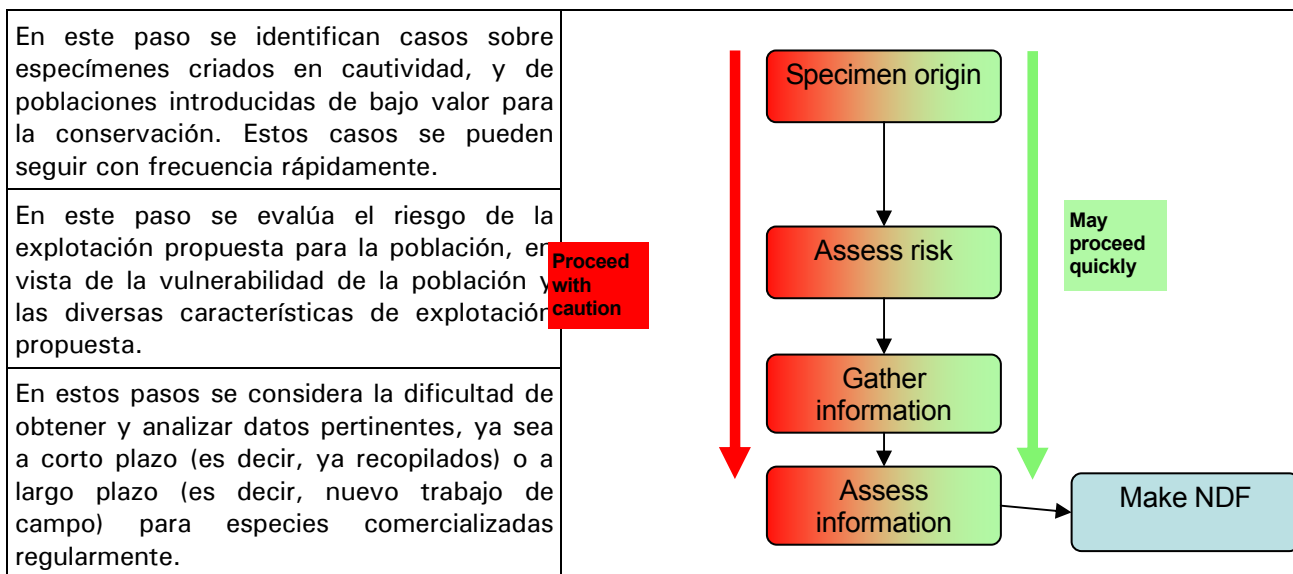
En este paso se identifican casos sobre especímenes criados en cautividad, y de poblaciones introducidas de bajo valor para la conservación. Estos casos se pueden seguir con frecuencia rápidamente.

En este paso se evalúa el riesgo de la explotación propuesta para la población, en vista de la vulnerabilidad de la población y las diversas características de explotación propuesta.

En estos pasos se considera la dificultad de obtener y analizar datos pertinentes, ya sea a corto plazo (es decir, ya recopilados) o a largo plazo (es decir, nuevo trabajo de campo) para especies comercializadas regularmente.

Proceed with caution

Specimen origin

Assess risk

Gather information

Assess information

Make NDF

May proceed quickly